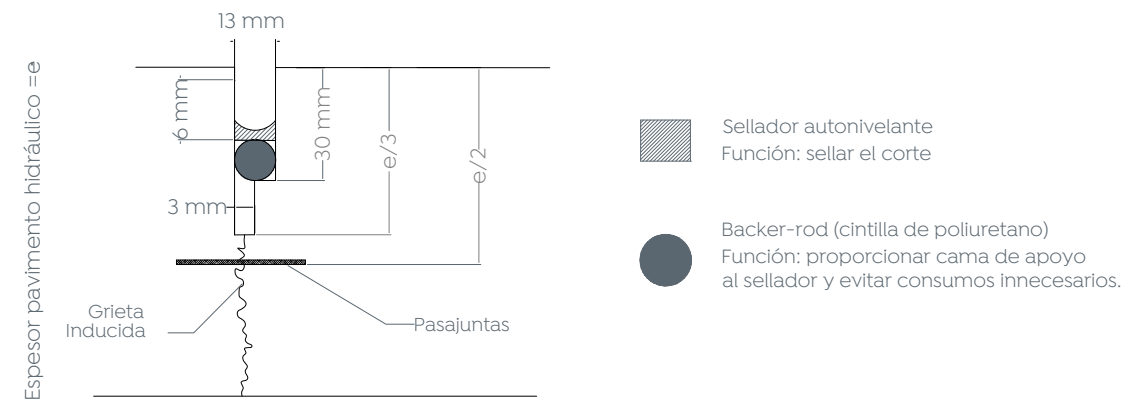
13 mm

Espesor pavimento hidráulico =e

6 mm

30 mm

e/3

e/2

3 mm

Grieta Inducida

Pasajuntas

Sellador autonivelante
Función: sellar el corte

Backer-rod (cintilla de poliuretano)
Función: proporcionar cama de apoyo al sellador y evitar consumos innecesarios.